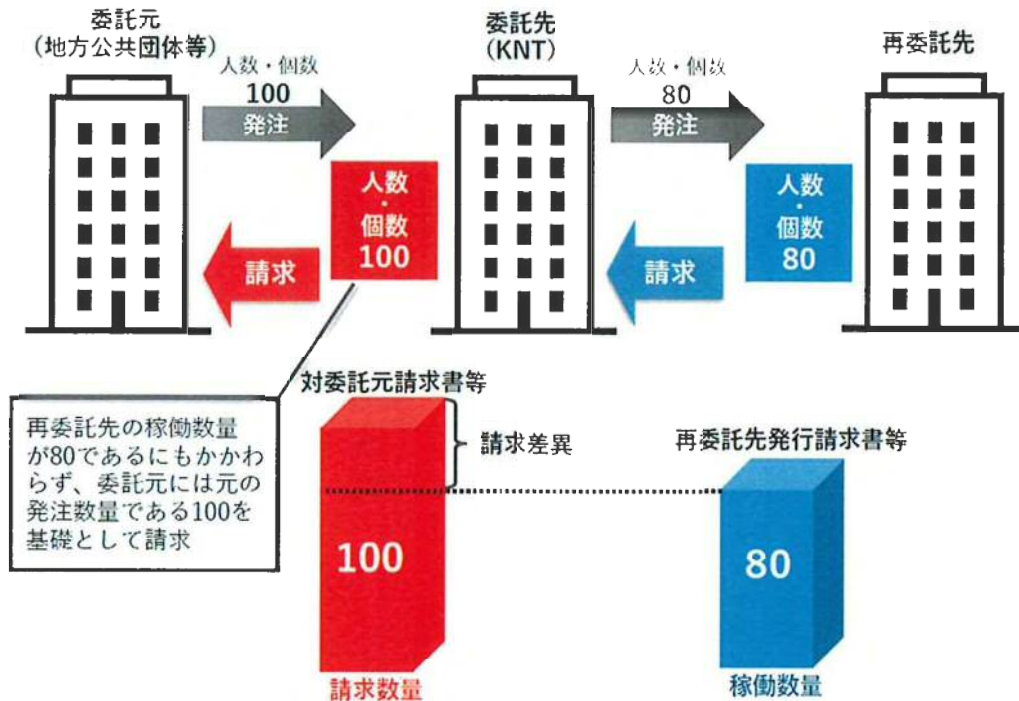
委託元
（地方公共団体等）

人数・個数
100
発注

委託先
（KNT）

人数・個数
80
発注

再委託先

人数
・
個数
100

請求

人数
・
個数
80

請求

再委託先の稼働数量が80であるにもかかわらず、委託元には元の発注数量である100を基礎として請求

対委託元請求書等

請求差異

再委託先発行請求書等

100

80

請求数量

稼働数量